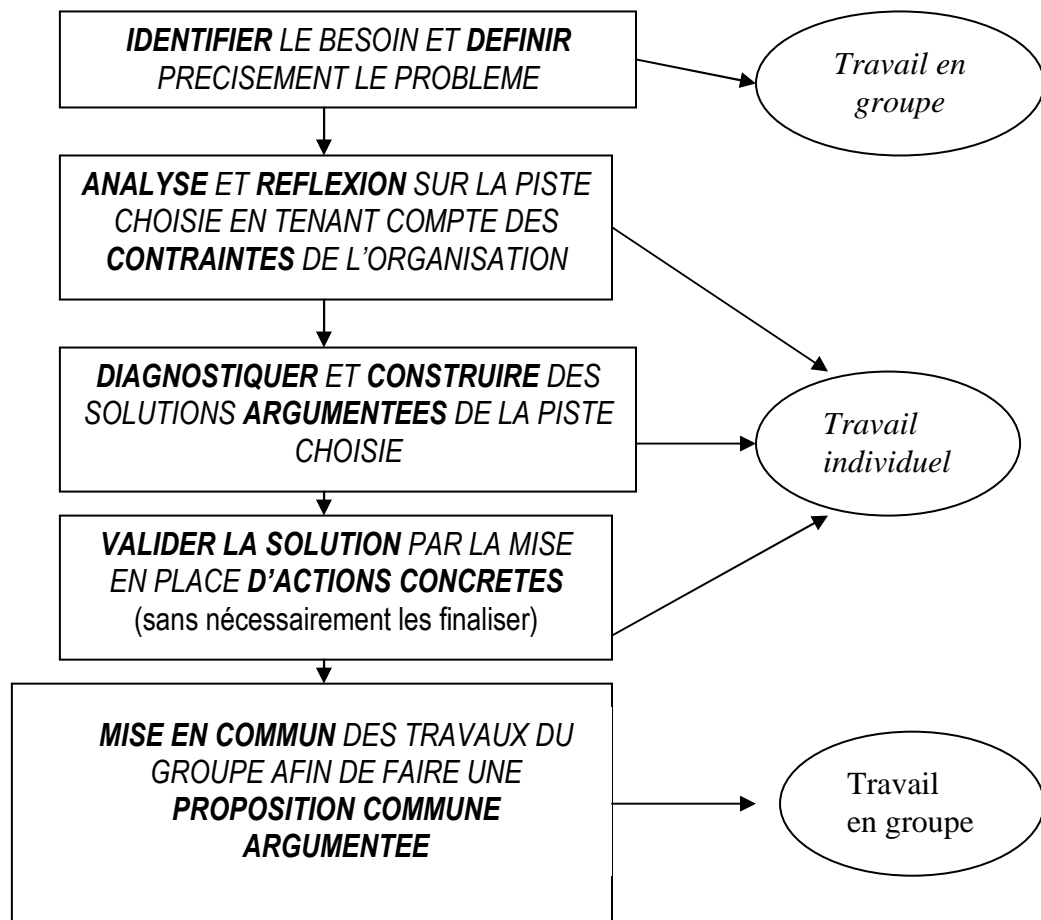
IDENTIFIER LE BESOIN ET DEFINIR PRECISEMENT LE PROBLEME

Travail en groupe

ANALYSE ET REFLEXION SUR LA PISTE CHOISIE EN TENANT COMPTE DES CONTRAINTES DE L'ORGANISATION

DIAGNOSTIQUER ET CONSTRUIRE DES SOLUTIONS ARGUMENTEES DE LA PISTE CHOISIE

Travail individuel

VALIDER LA SOLUTION PAR LA MISE EN PLACE D'ACTIONS CONCRETES (sans nécessairement les finaliser)

MISE EN COMMUN DES TRAVAUX DU GROUPE AFIN DE FAIRE UNE PROPOSITION COMMUNE ARGUMENTEE

Travail en groupe